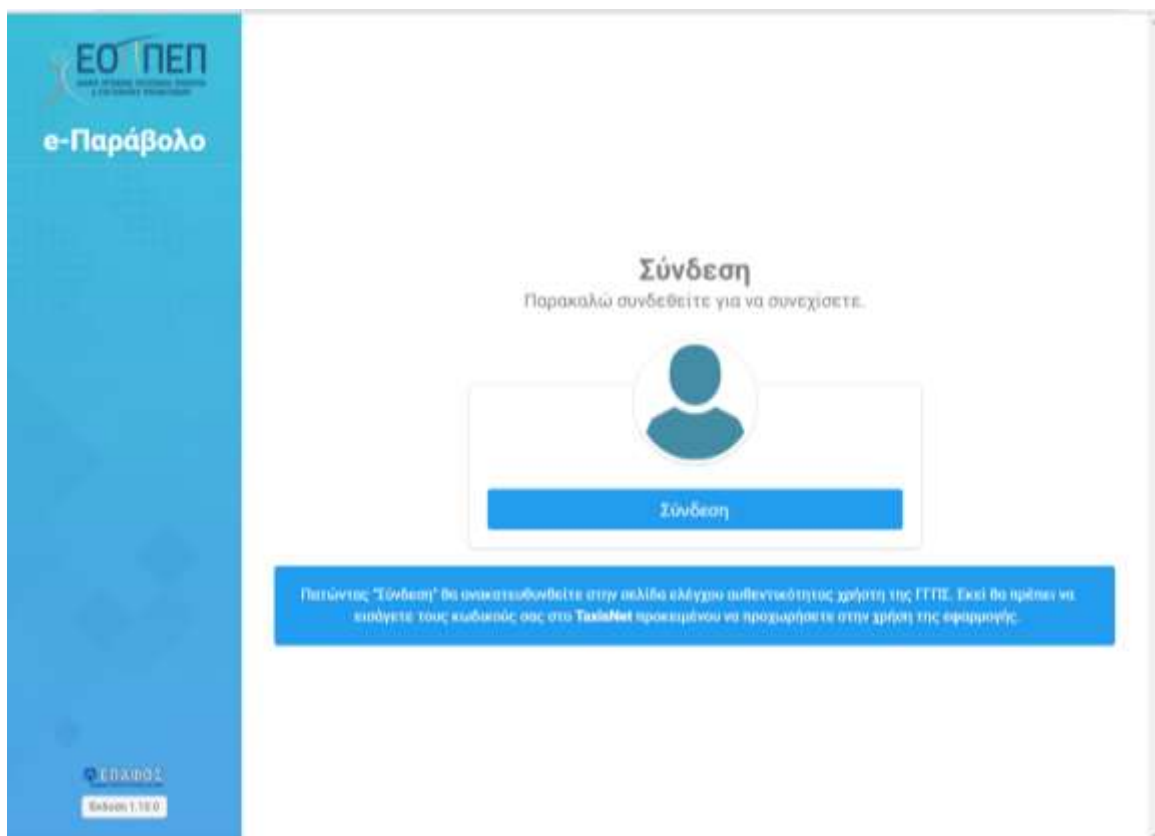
ΕΟΠΠΕΠ

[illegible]

e-Παράβολο

Σύνδεση
Παρακαλω συνδεθείτε για να συνεχίσετε.

Σύνδεση

Πατώντας "Σύνδεση" θα ανακατευθυνθείτε στην σελίδα ελέγχου αυθεντικότητας χρήστη της ΓΓΠΣ. Εκεί θα πρέπει να εισάγετε τους κωδικούς σας στο TaxisNet προκειμένου να προχωρήσετε στην χρήση της εφαρμογής.

ΕΠΑΦΟΣ

Έκδοση 1.10.0